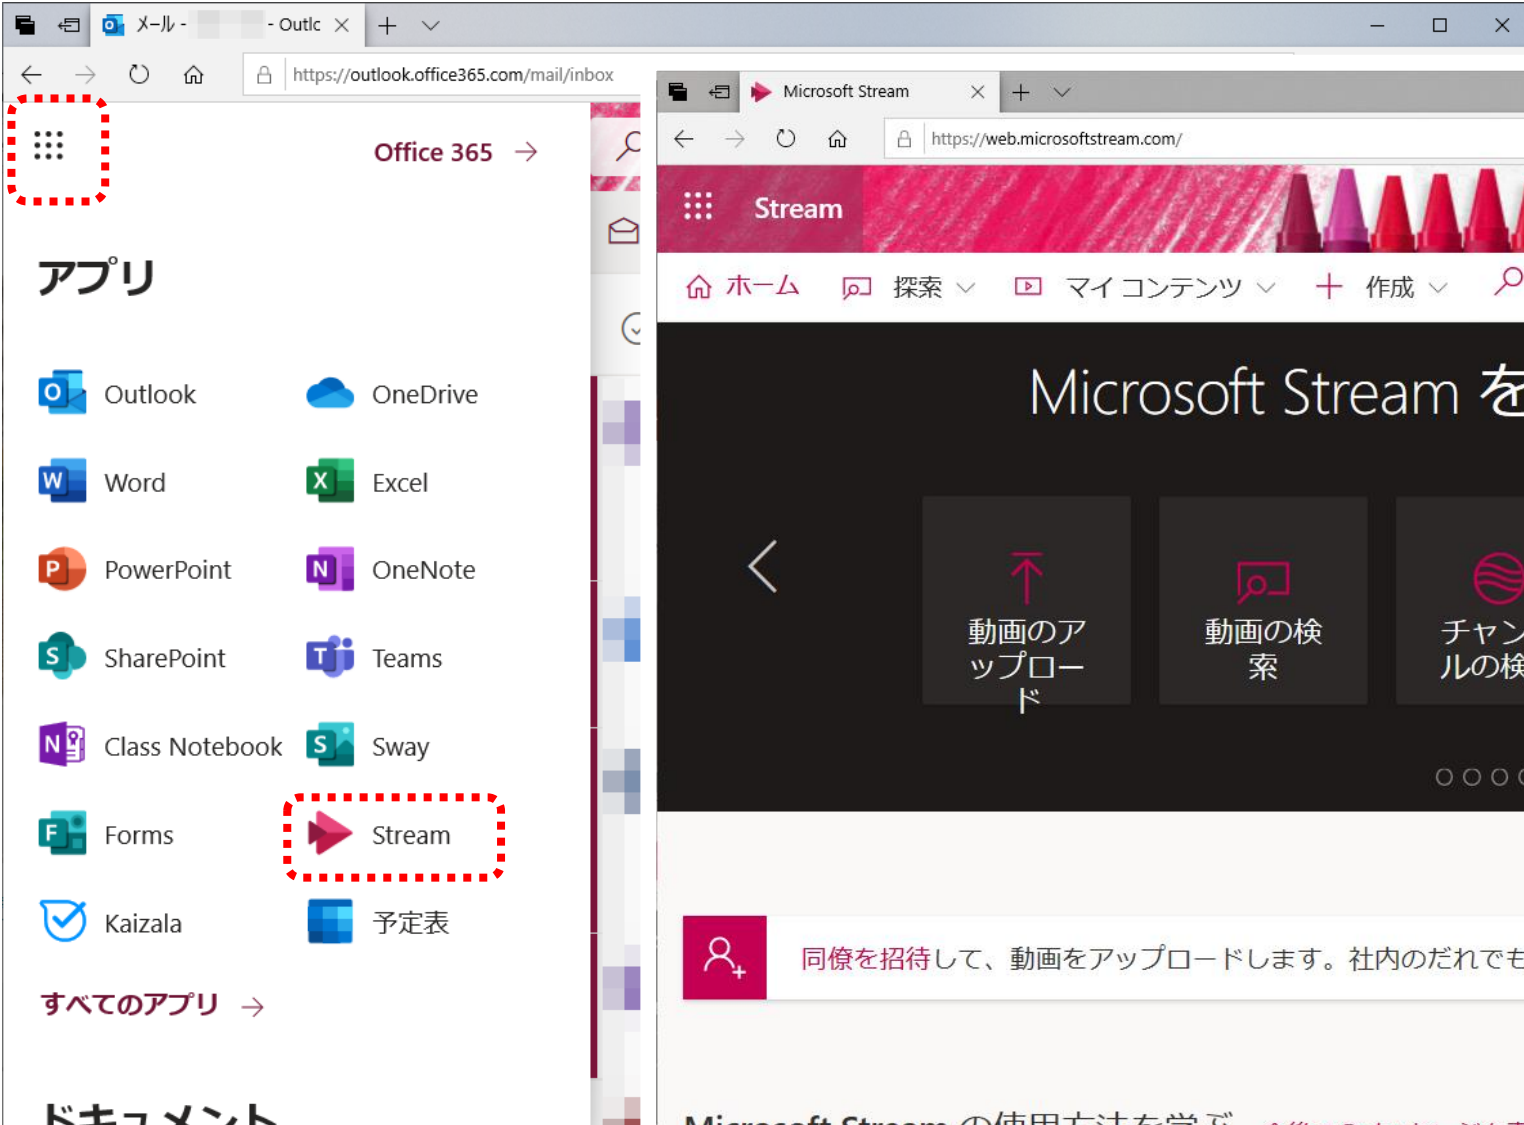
メール - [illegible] - Outlc

https://outlook.office365.com/mail/inbox

Office 365 →

アプリ

Outlook
OneDrive
Word
Excel
PowerPoint
OneNote
SharePoint
Teams
Class Notebook
Sway
Forms
Stream
Kaizala
予定表

すべてのアプリ →

ドキュメント

Microsoft Stream

https://web.microsoftstream.com/

Stream

ホーム
探索
マイ コンテンツ
作成

Microsoft Stream を

動画のアップロード
動画の検索
チャンルの検

同僚を招待して、動画をアップロードします。社内のだれでも

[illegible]